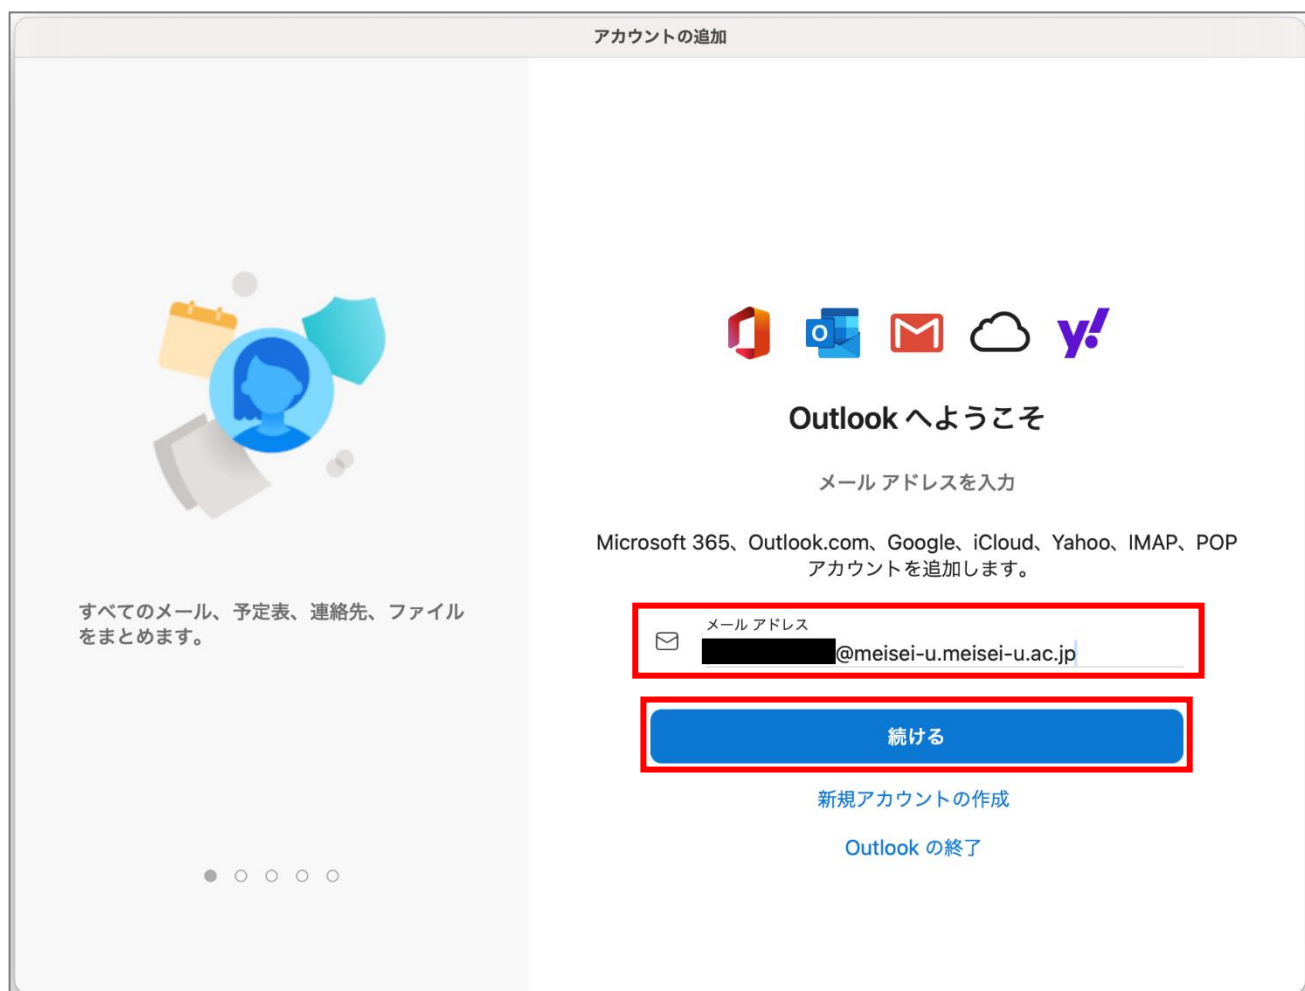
アカウントの追加

すべてのメール、予定表、連絡先、ファイルをまとめます。

Outlook へようこそ

メール アドレスを入力

Microsoft 365、Outlook.com、Google、iCloud、Yahoo、IMAP、POP アカウントを追加します。

メール アドレス
@meisei-u.meisei-u.ac.jp

続ける

新規アカウントの作成

Outlook の終了